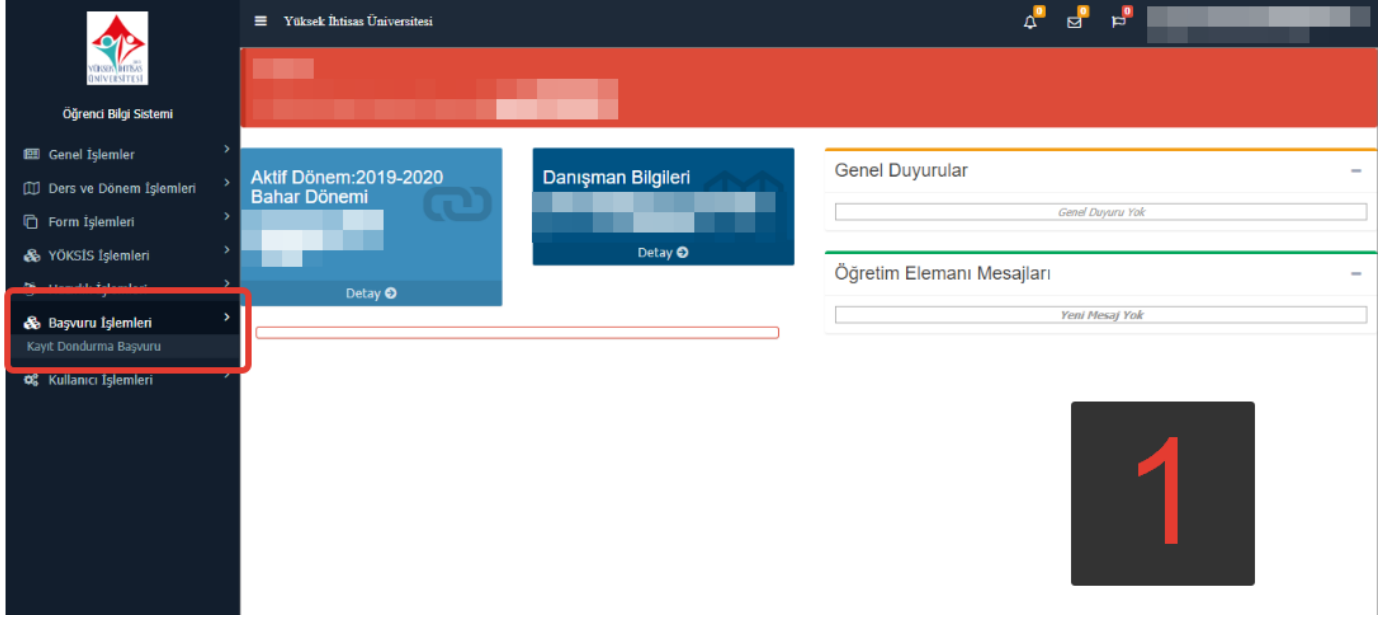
YÜKSEK İHTİSAS ÜNİVERSİTESİ

Öğrenci Bilgi Sistemi

Genel İşlemler

Ders ve Dönem İşlemleri

Form İşlemleri

YÖKSİS İşlemleri

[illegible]

Başvuru İşlemleri

Kayıt Dondurma Başvuru

Kullanıcı İşlemleri

Yüksek İhtisas Üniversitesi

0 0 0

Aktif Dönem:2019-2020 Bahar Dönemi

Detay

Danışman Bilgileri

Detay

Genel Duyurular

Genel Duyuru Yok

Öğretim Elemanı Mesajları

Yeni Mesaj Yok

1